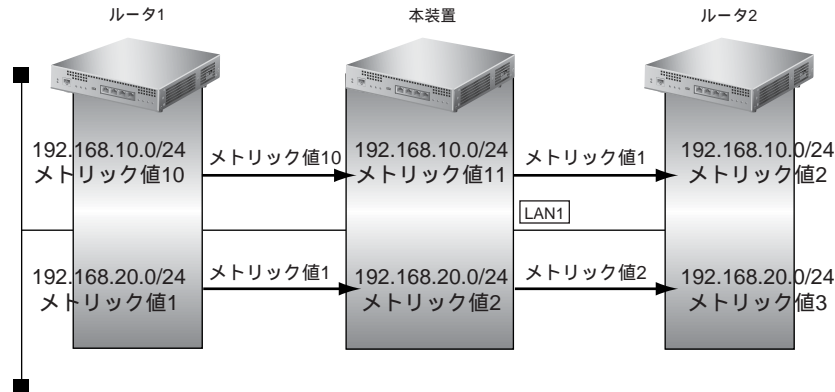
ルータ1

本装置

ルータ2

192.168.10.0/24
メトリック値10

メトリック値10

192.168.10.0/24
メトリック値11

メトリック値1

192.168.10.0/24
メトリック値2

LAN1

192.168.20.0/24
メトリック値1

メトリック値1

192.168.20.0/24
メトリック値2

メトリック値2

192.168.20.0/24
メトリック値3